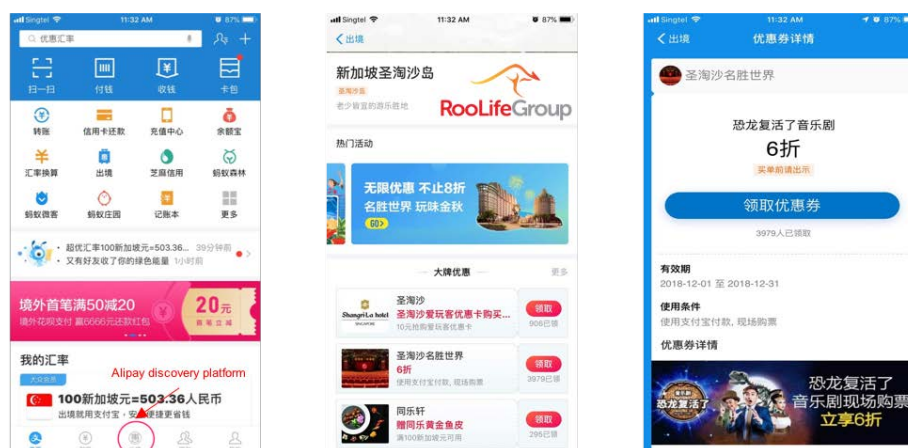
Singtel 11:32 AM 87%

优惠汇率

扫一扫 付钱 收钱 卡包

转账 信用卡还款 充值中心 余额宝

汇率换算 出境 芝麻信用 蚂蚁森林

蚂蚁微客 蚂蚁庄园 记账本 更多

• 超优汇率100新加坡元=503.36... 39分钟前
• 又有好友收了你的绿色能量 1小时前

境外首笔满50减20
境外花呗支付 直 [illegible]
20元

我的汇率

100新加坡元=503.36人民币
出境就用支付宝・安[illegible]更省钱

Alipay discovery platform

Singtel 11:32 AM 87%

出境

新加坡圣淘沙岛
圣淘沙岛
老少皆宜的游乐胜地

RooLifeGroup

热门活动

无限优惠 不止8折
名胜世界 玩味金秋
GO>

大牌优惠
更多

圣淘沙
Shangri-La hotel SINGAPORE
圣淘沙爱玩客优惠卡购买...
10元抢购爱玩客优惠卡
领取
906已领

圣淘沙名胜世界
6折
使用支付宝付款, 现场购票
领取
3979已领

同乐轩
赠同乐黄金鱼皮
满100新加坡元可用
领取
295已领

Singtel 11:32 AM 87%

出境 优惠券详情

圣淘沙名胜世界

恐龙复活了音乐剧
6折
买单前请出示

领取优惠券
3979人已领取

有效期
2018-12-01 至 2018-12-31

使用条件
使用支付宝付款, 现场购票

优惠券详情

恐龙复活了
恐龙复活了
音乐剧现场购票
立享6折